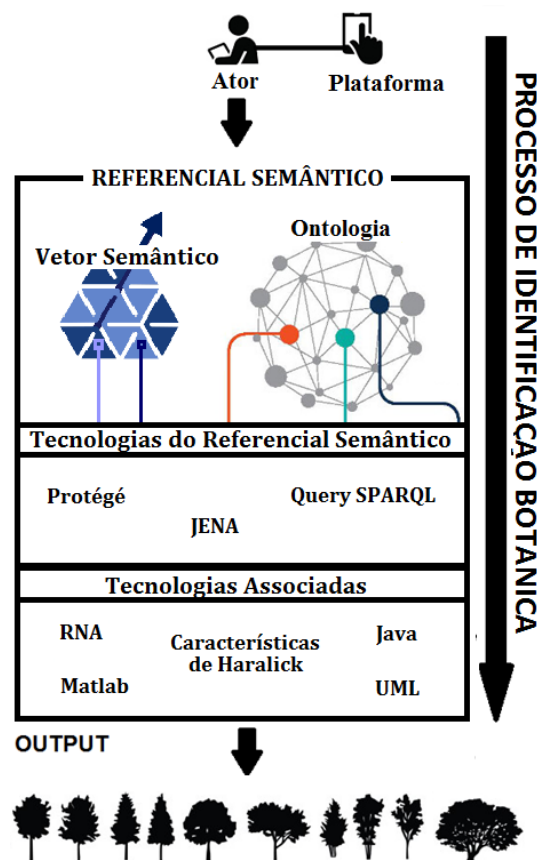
Ator

Plataforma

PROCESSO DE IDENTIFICAÇÃO BOTANICA

REFERENCIAL SEMÂNTICO

Vetor Semântico

Ontologia

Tecnologias do Referencial Semântico

Protégé

JENA

Query SPARQL

Tecnologias Associadas

RNA

Características de Haralick

Java

Matlab

UML

OUTPUT